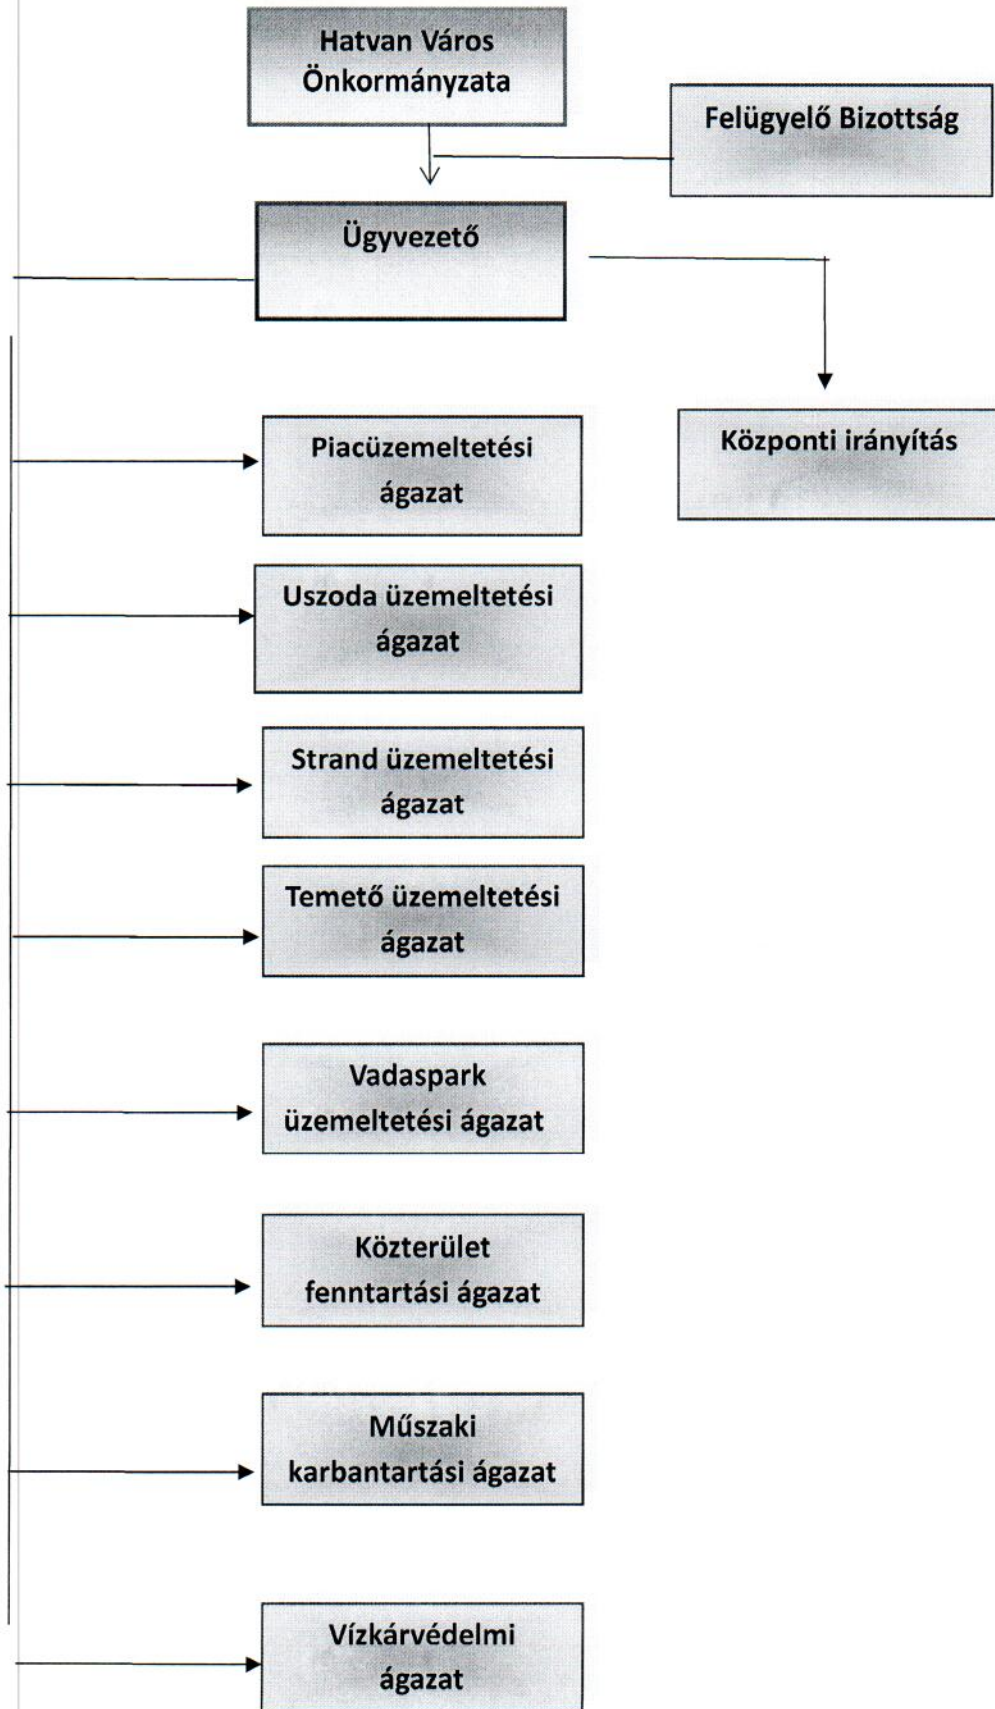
Hatvan Város Önkormányzata

Felügyelő Bizottság

Ügyvezető

Központi irányítás

Piacüzemeltetési ágazat

Uszoda üzemeltetési ágazat

Strand üzemeltetési ágazat

Temető üzemeltetési ágazat

Vadaspark üzemeltetési ágazat

Közterület fenntartási ágazat

Műszaki karbantartási ágazat

Vízkárvédelmi ágazat